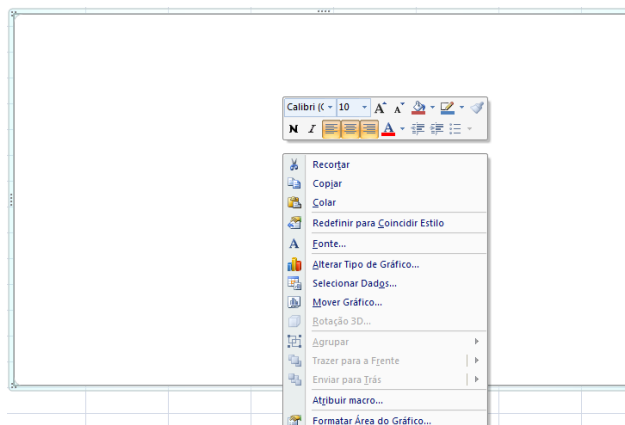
Calibri (C 10 A A
N I A

Recortar
Copiar
Colar
Redefinir para Coincidir Estilo
Fonte...
Alterar Tipo de Gráfico...
Selecionar Dados...
Mover Gráfico...
Rotação 3D...
Agrupar
Trazer para a Frente
Enviar para Trás
Atribuir macro...
Formatar Área do Gráfico...